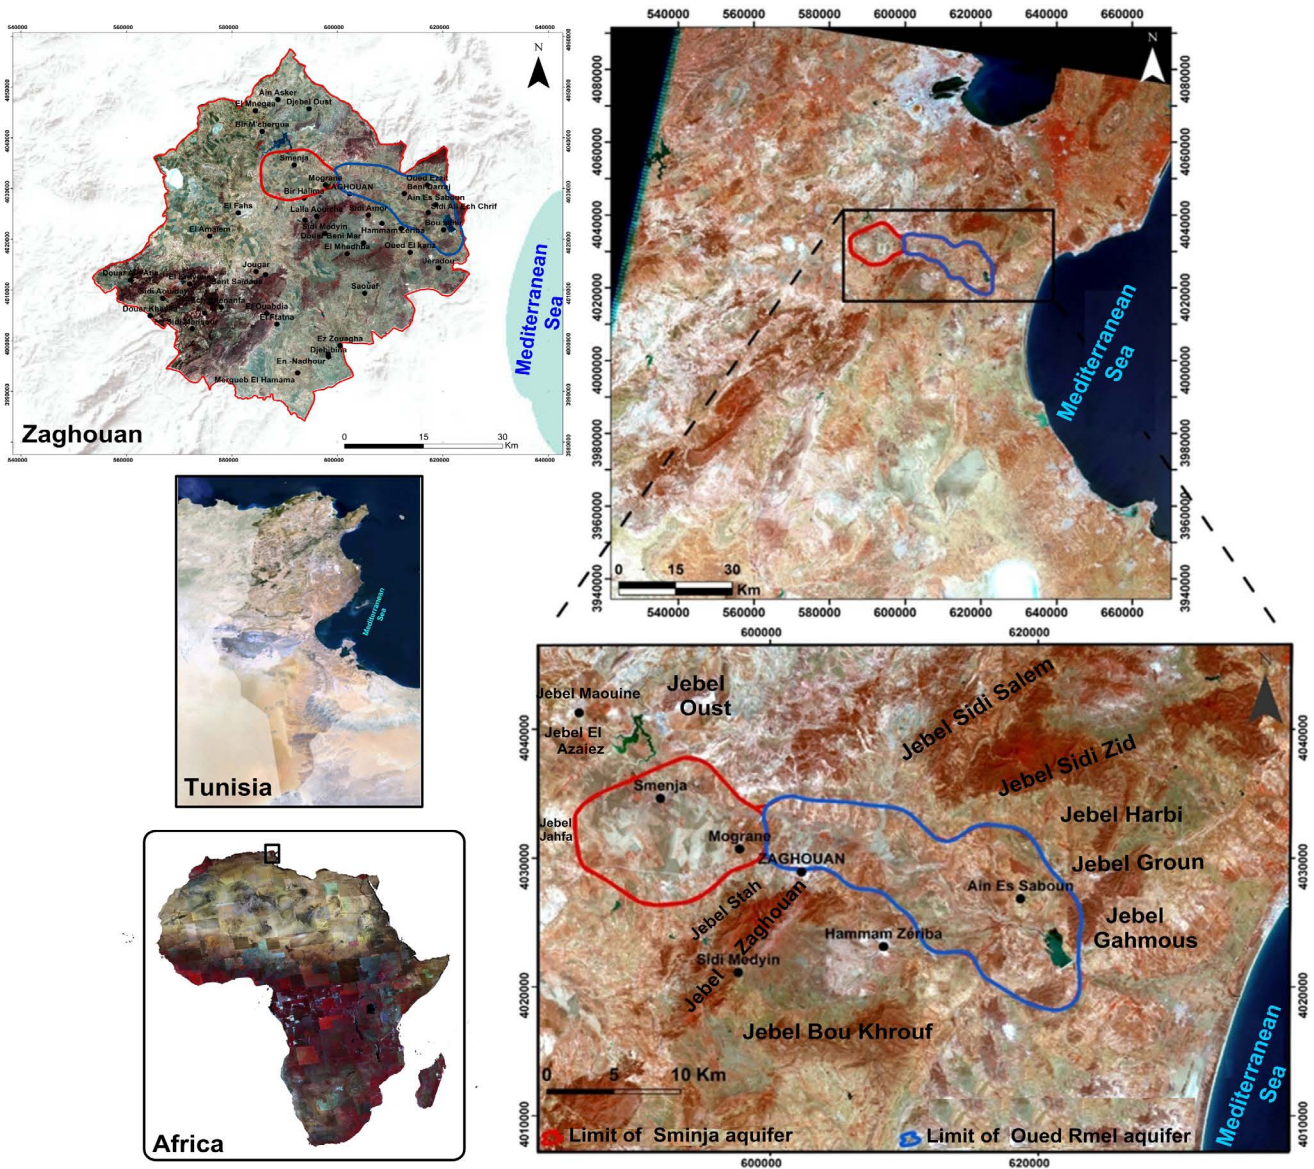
540000 560000 580000 600000 620000 640000

N

Ain Asker
El Mnegaa Djebel Oust
Bir M'cherga
Smenja
Bir Halima
Mograne
ZAGHOUAN
Oued Ezzit
Beni Darraj
Ain Es Saboun
Sidi Ali Ben Chrif
Lalla Aouicha
Sidi Amor
Bou Chrif
El Fahs
Sidi Medyin
Hammam Zeriba
Douar Beni Mar
El Amaiem
El Mhedhba
Oued El kanz
Jeradou
Jougar
Saouaf
Bent Saidane
El Ouabdia
Douar Khadra
El Fetna
Ez Zouagha
Djebibina
En Nadhour
Mergueb El Hamama

Mediterranean Sea

Zaghouan

0 15 30 Km

540000 560000 580000 600000 620000 640000

4060000 4050000 4040000 4030000 4020000 4010000 4000000 3990000

Tunisia

Mediterranean Sea

Africa

540000 560000 580000 600000 620000 640000 660000

N

4080000 4060000 4040000 4020000 4000000 3980000 3960000 3940000

Mediterranean Sea

0 15 30 Km

540000 560000 580000 600000 620000 640000 660000

600000 620000

Jebel Maouine
Jebel Oust
Jebel El Azaiez
Jebel Sidi Salem
Jebel Sidi Zid
Jebel Harbi
Smenja
Jebel Jahfa
Mograne
ZAGHOUAN
Jebel Groun
Ain Es Saboun
Jebel Stah
Jebel Zaghouan
Jebel Gahmous
Hammam Zeriba
Sidi Medyin
Jebel Bou Khrouf

0 5 10 Km

Mediterranean Sea

4040000 4030000 4020000 4010000

Limit of Sminja aquifer
Limit of Oued Rmel aquifer

600000 620000